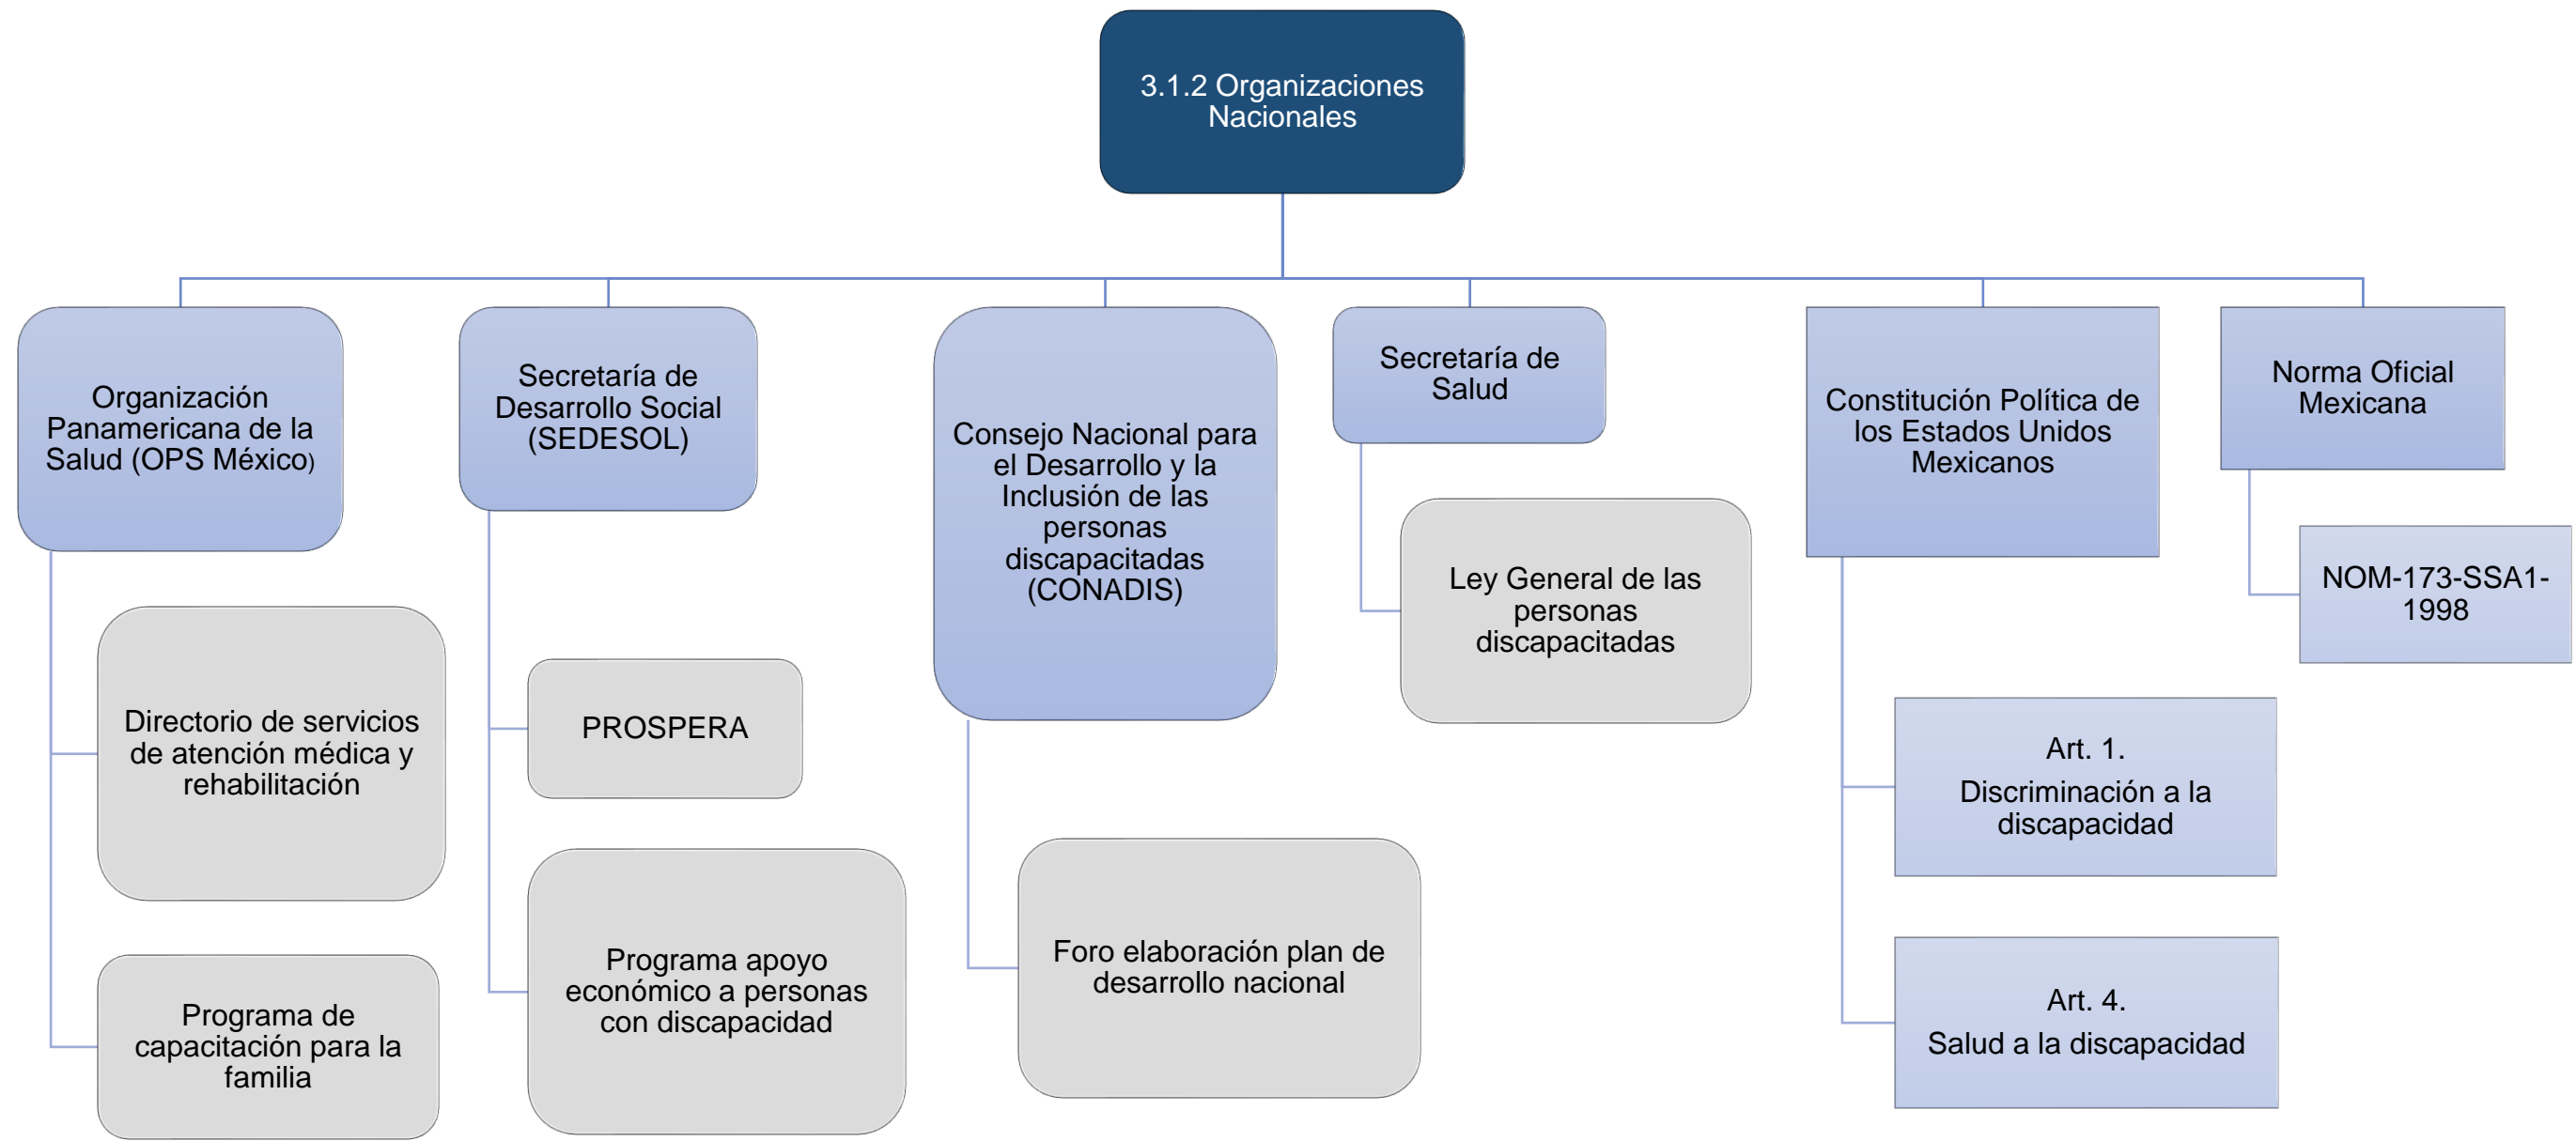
3.1.2 Organizaciones Nacionales

Organización Panamericana de la Salud (OPS México)

Directorio de servicios de atención médica y rehabilitación

Programa de capacitación para la familia

Secretaría de Desarrollo Social (SEDESOL)

PROSPERA

Programa apoyo económico a personas con discapacidad

Consejo Nacional para el Desarrollo y la Inclusión de las personas discapacitadas (CONADIS)

Foro elaboración plan de desarrollo nacional

Secretaría de Salud

Ley General de las personas discapacitadas

Constitución Política de los Estados Unidos Mexicanos

Art. 1.
Discriminación a la discapacidad

Art. 4.
Salud a la discapacidad

Norma Oficial Mexicana

NOM-173-SSA1-1998